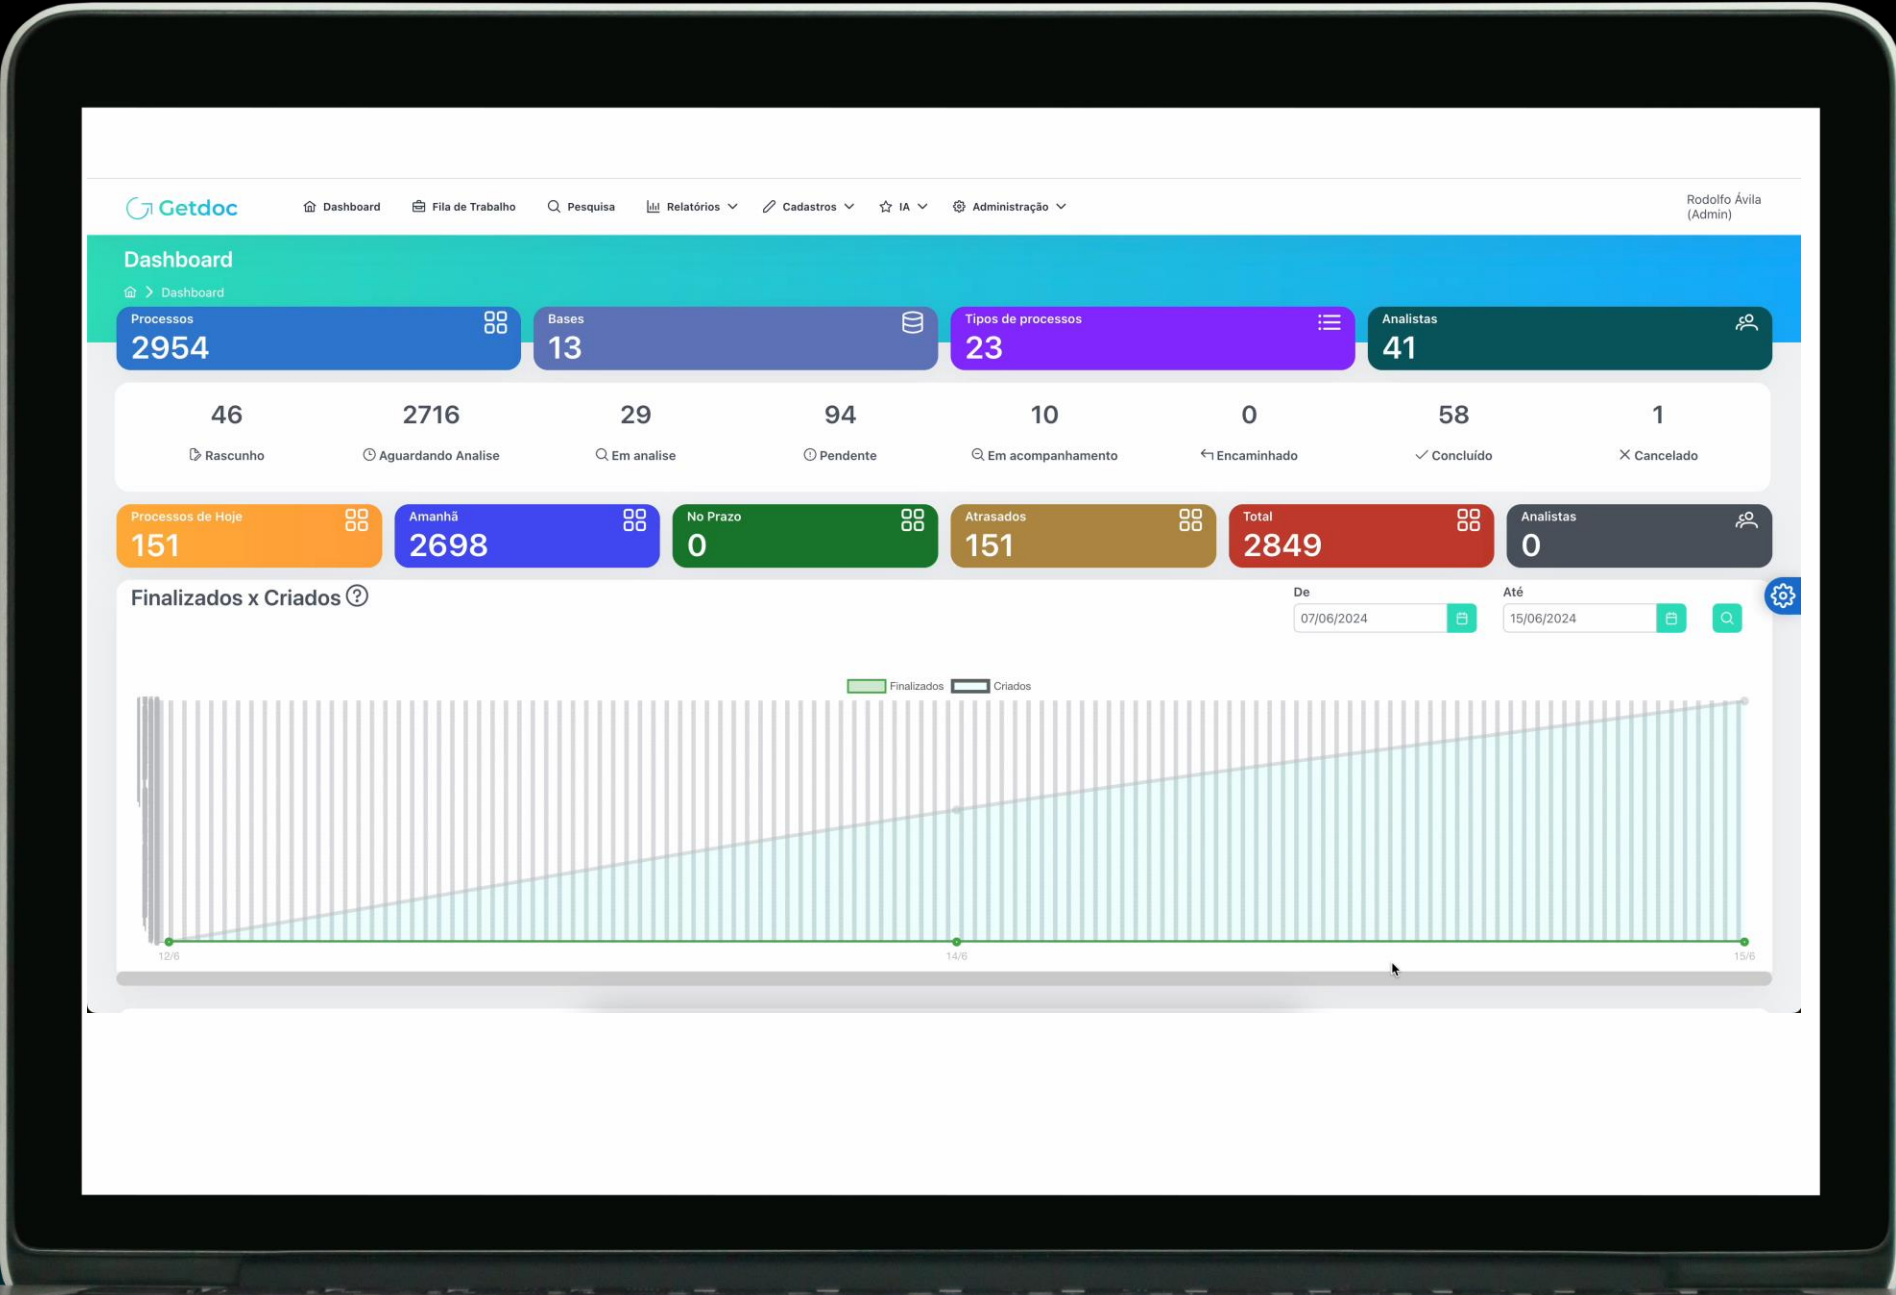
Getdoc

Dashboard Fila de Trabalho Pesquisa Relatórios Cadastros IA Administração

Rodolfo Ávila (Admin)

Dashboard

Dashboard

Processos
2954

Bases
13

Tipos de processos
23

Analistas
41

46
Rascunho

2716
Aguardando Analise

29
Em analise

94
Pendente

10
Em acompanhamento

0
Encaminhado

58
Concluído

1
Cancelado

Processos de Hoje
151

Amanhã
2698

No Prazo
0

Atrasados
151

Total
2849

Analistas
0

Finalizados x Criados

De
07/06/2024

Até
15/06/2024

Finalizados Criados

12/6 14/6 15/6